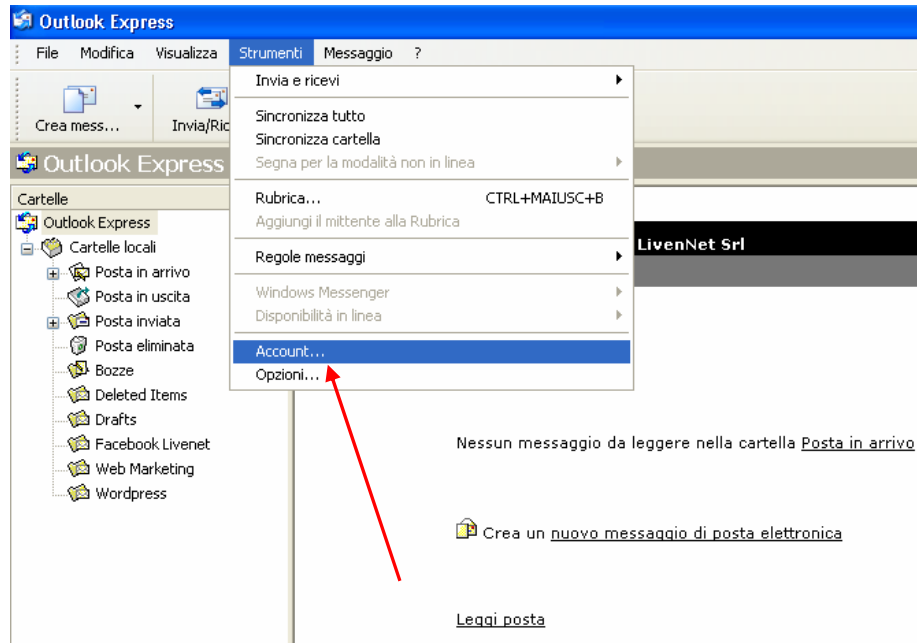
Outlook Express

File Modifica Visualizza Strumenti Messaggio ?

Crea mess... Invia/Ric

Outlook Express

Cartelle
Outlook Express
Cartelle locali
Posta in arrivo
Posta in uscita
Posta inviata
Posta eliminata
Bozze
Deleted Items
Drafts
Facebook Livenet
Web Marketing
Wordpress

Invia e ricevi
Sincronizza tutto
Sincronizza cartella
Segna per la modalità non in linea
Rubrica... CTRL+MAIUSC+B
Aggiungi il mittente alla Rubrica
Regole messaggi
Windows Messenger
Disponibilità in linea
Account...
Opzioni...

LivenNet Srl

Nessun messaggio da leggere nella cartella Posta in arrivo

Crea un nuovo messaggio di posta elettronica

Leggi posta